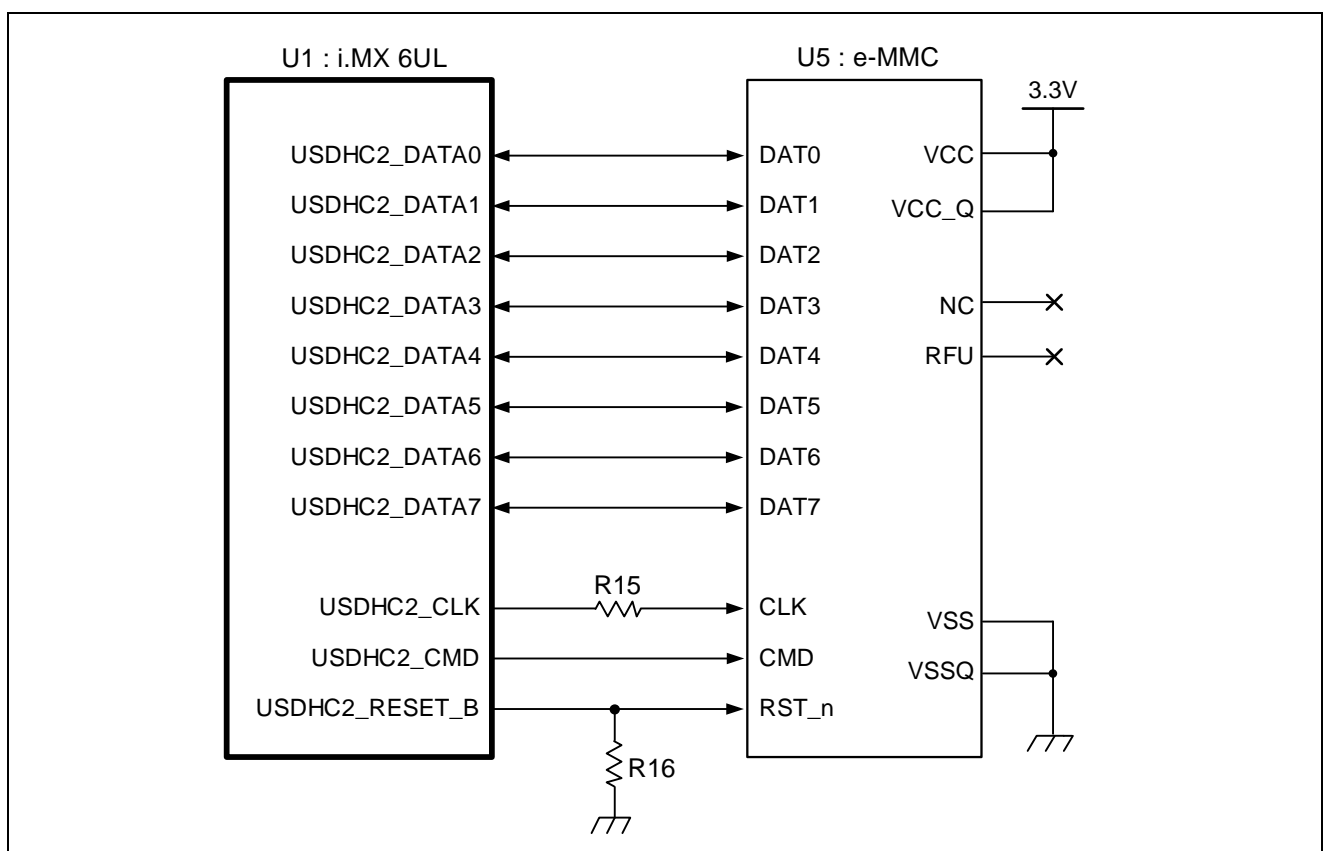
U1 : i.MX 6UL

U5 : e-MMC

3.3V

USDHC2_DATA0
USDHC2_DATA1
USDHC2_DATA2
USDHC2_DATA3
USDHC2_DATA4
USDHC2_DATA5
USDHC2_DATA6
USDHC2_DATA7

USDHC2_CLK
USDHC2_CMD
USDHC2_RESET_B

R15

R16

DAT0
DAT1
DAT2
DAT3
DAT4
DAT5
DAT6
DAT7

CLK
CMD
RST_n

VCC
VCC_Q
NC
RFU

VSS
VSSQ